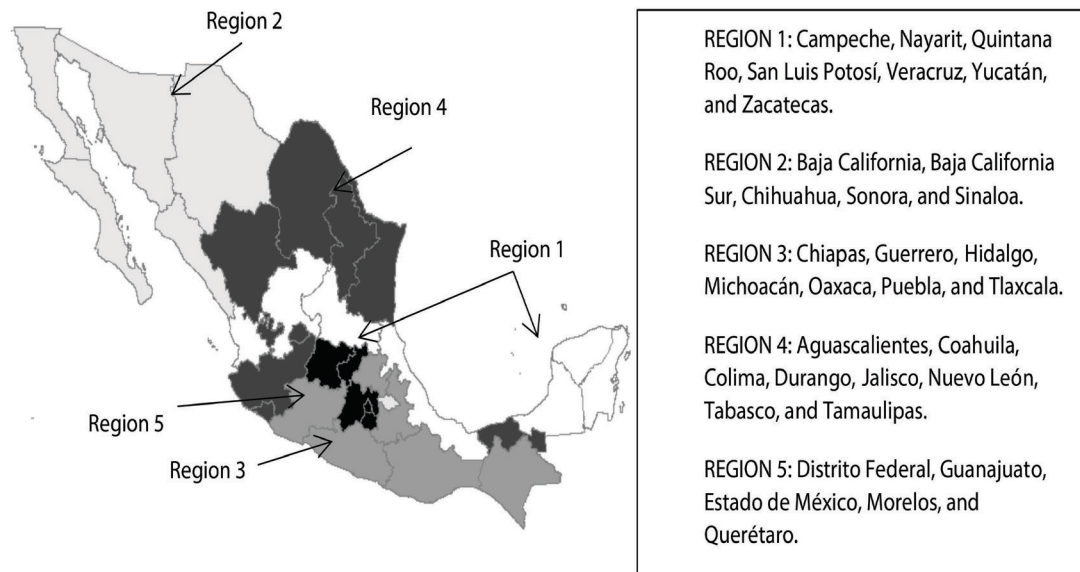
Region 2

Region 4

Region 1

Region 5

Region 3

REGION 1: Campeche, Nayarit, Quintana Roo, San Luis Potosí, Veracruz, Yucatán, and Zacatecas.

REGION 2: Baja California, Baja California Sur, Chihuahua, Sonora, and Sinaloa.

REGION 3: Chiapas, Guerrero, Hidalgo, Michoacán, Oaxaca, Puebla, and Tlaxcala.

REGION 4: Aguascalientes, Coahuila, Colima, Durango, Jalisco, Nuevo León, Tabasco, and Tamaulipas.

REGION 5: Distrito Federal, Guanajuato, Estado de México, Morelos, and Querétaro.